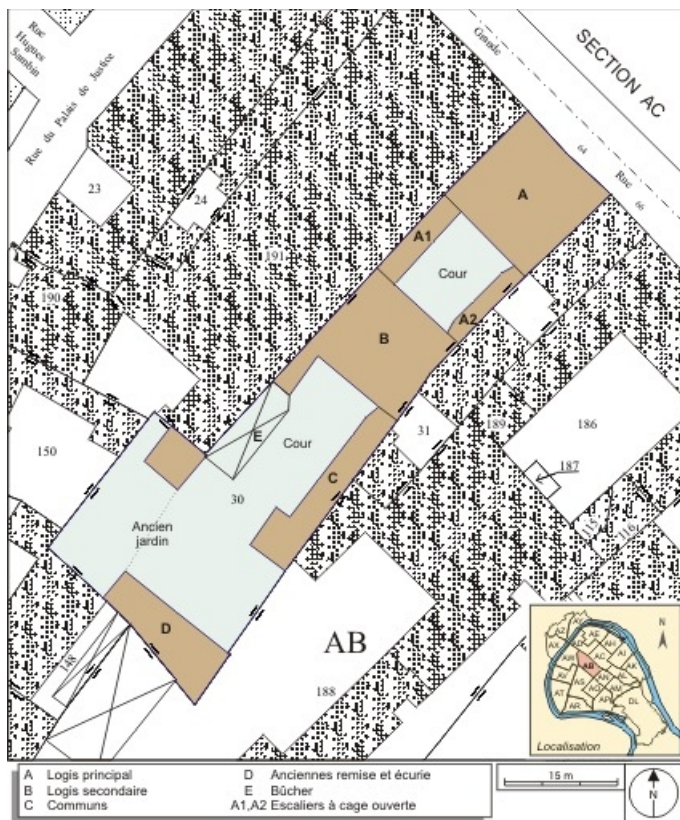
Rue Hugues Sambin

Rue du Palais de Justice

Goulo

SECTION AC

64

Rue

66

23

24

191

190

A

A1

Cour

A2

B

E

Cour

31

189

186

187

150

30

C

Ancien jardin

115

116

D

148

AB

188

AX
AE
AH
AC
AI
AK
AB
AL
AS
AT
AR
DL
N

Localisation

A Logis principal
B Logis secondaire
C Communs
D Anciennes remise et écurie
E Bûcher
A1,A2 Escaliers à cage ouverte

15 m

N